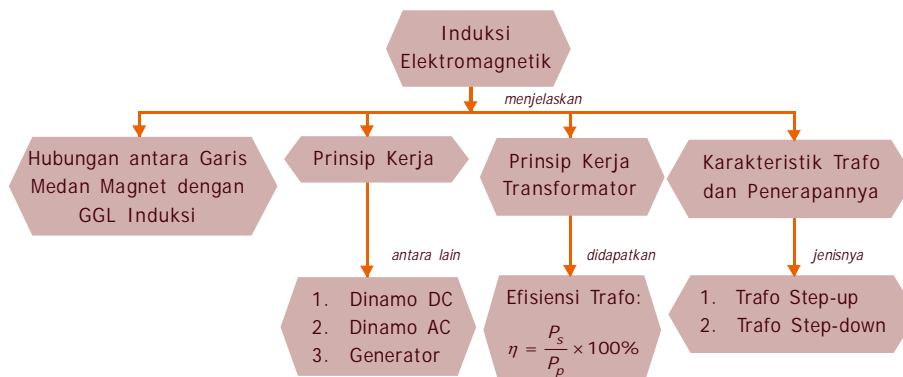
Induksi Elektromagnetik

menjelaskan

Hubungan antara Garis Medan Magnet dengan GGL Induksi

Prinsip Kerja

antara lain

1. Dinamo DC
2. Dinamo AC
3. Generator

Prinsip Kerja Transformator

didapatkan

Efisiensi Trafo:
$\eta = \frac{P_s}{P_p} \times 100\%$

Karakteristik Trafo dan Penerapannya

jenisnya

1. Trafo Step-up
2. Trafo Step-down